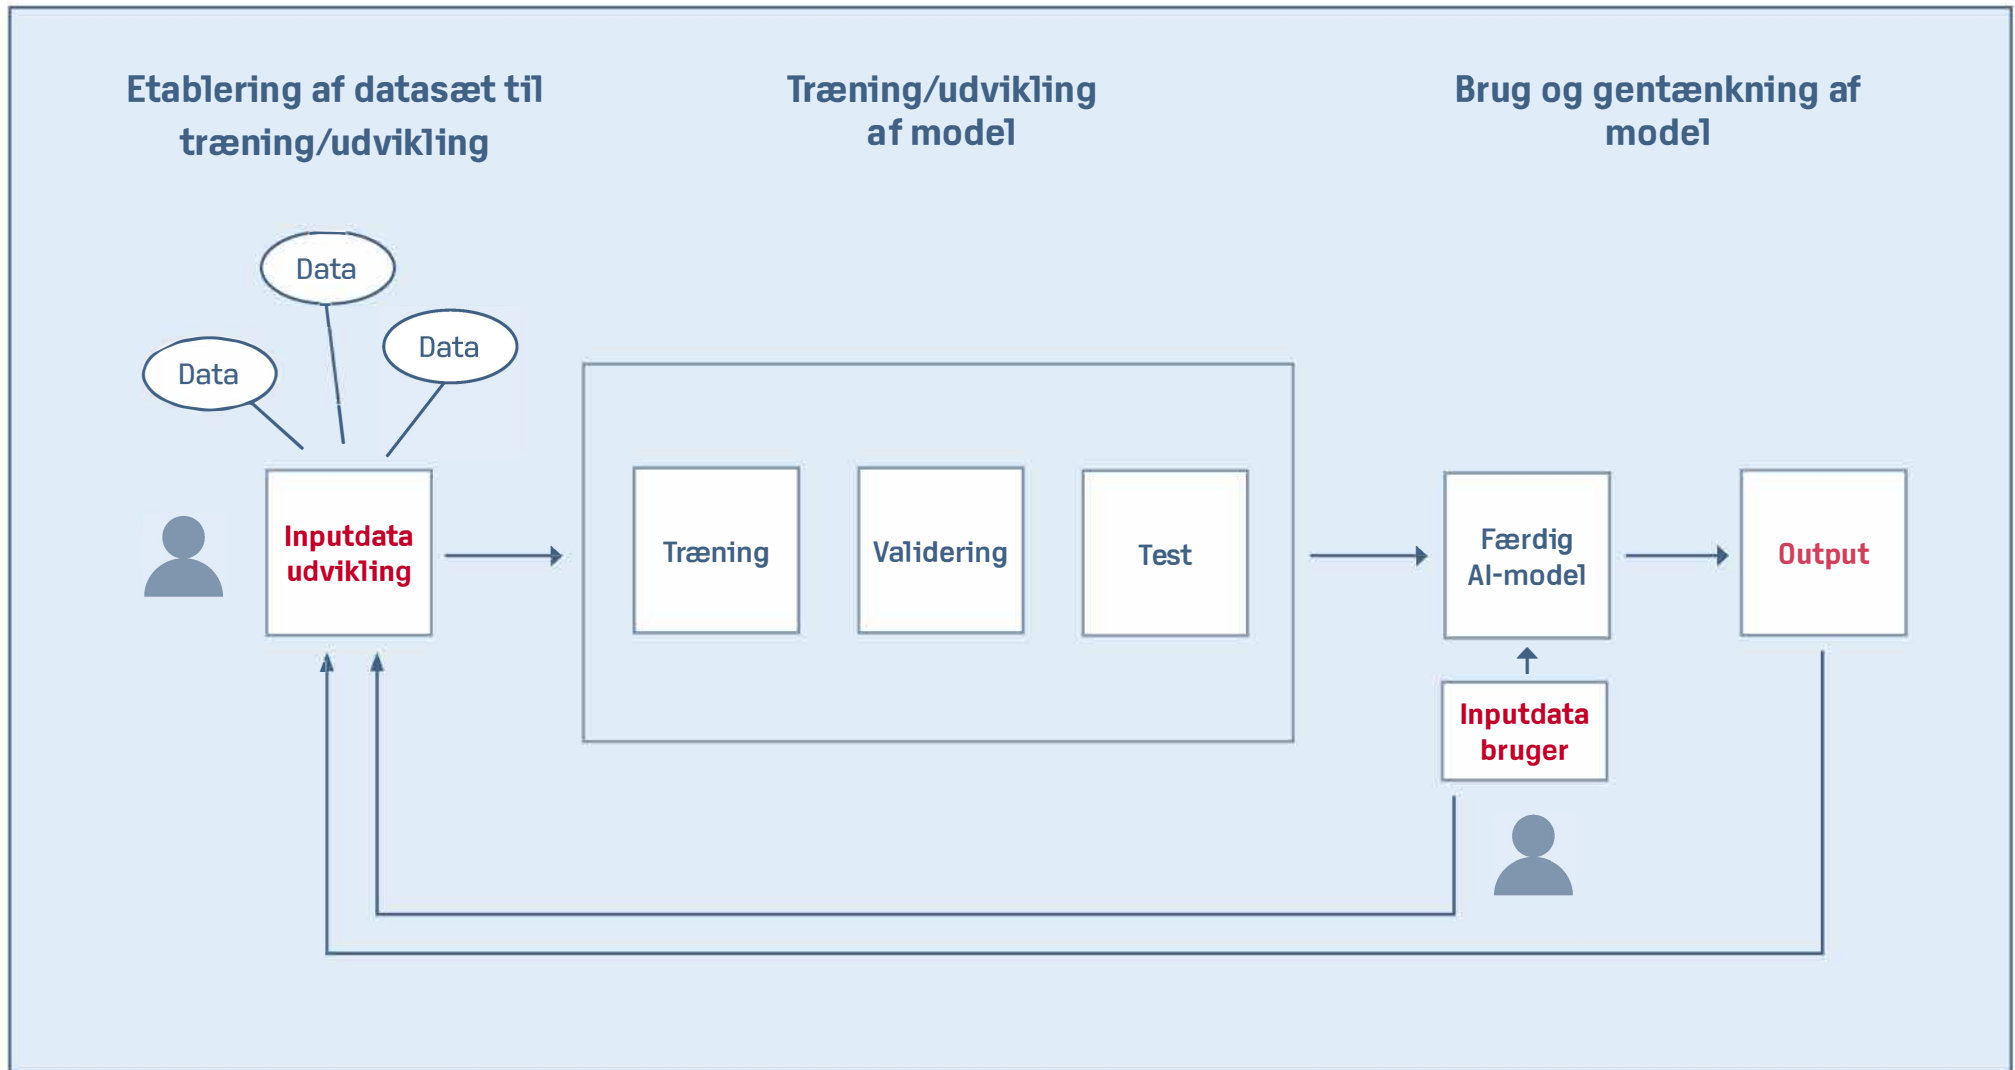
Etablering af datasæt til træning/udvikling

Træning/udvikling af model

Brug og gentænkning af model

Data

Data

Data

Inputdata udvikling

Træning

Validering

Test

Færdig AI-model

Output

Inputdata bruger